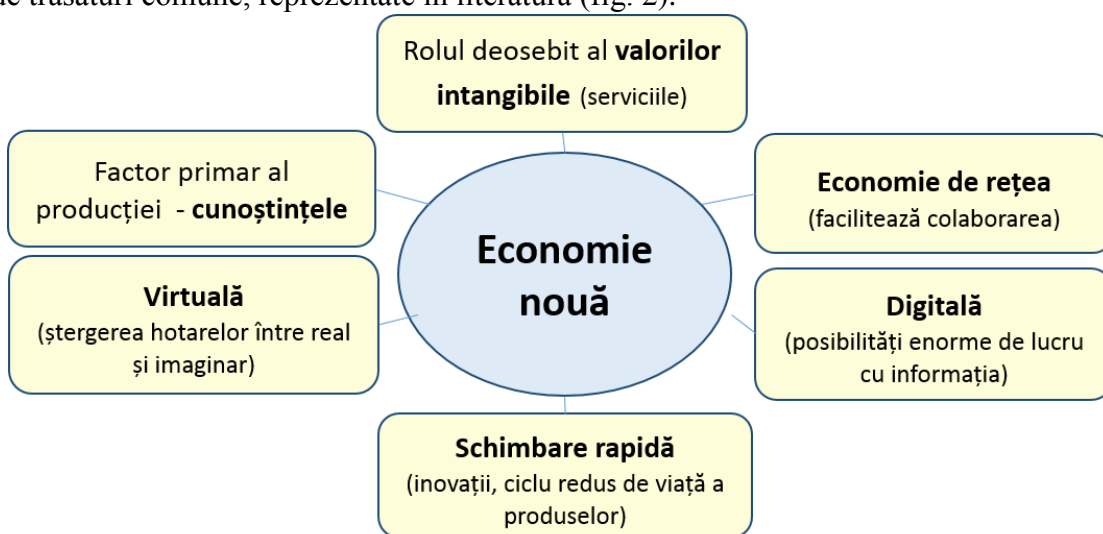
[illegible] trăsături comune, reprezentate în literatură (fig. 2).

Rolul deosebit al **valorilor intangibile** (serviciile)

Factor primar al producției - **cunoștințele**

Economie nouă

Economie de rețea (facilitează colaborarea)

Virtuală (ștergerea hotarelor între real și imaginar)

Digitală (posibilități enorme de lucru cu informația)

Schimbare rapidă (inovații, ciclu redus de viață a produselor)